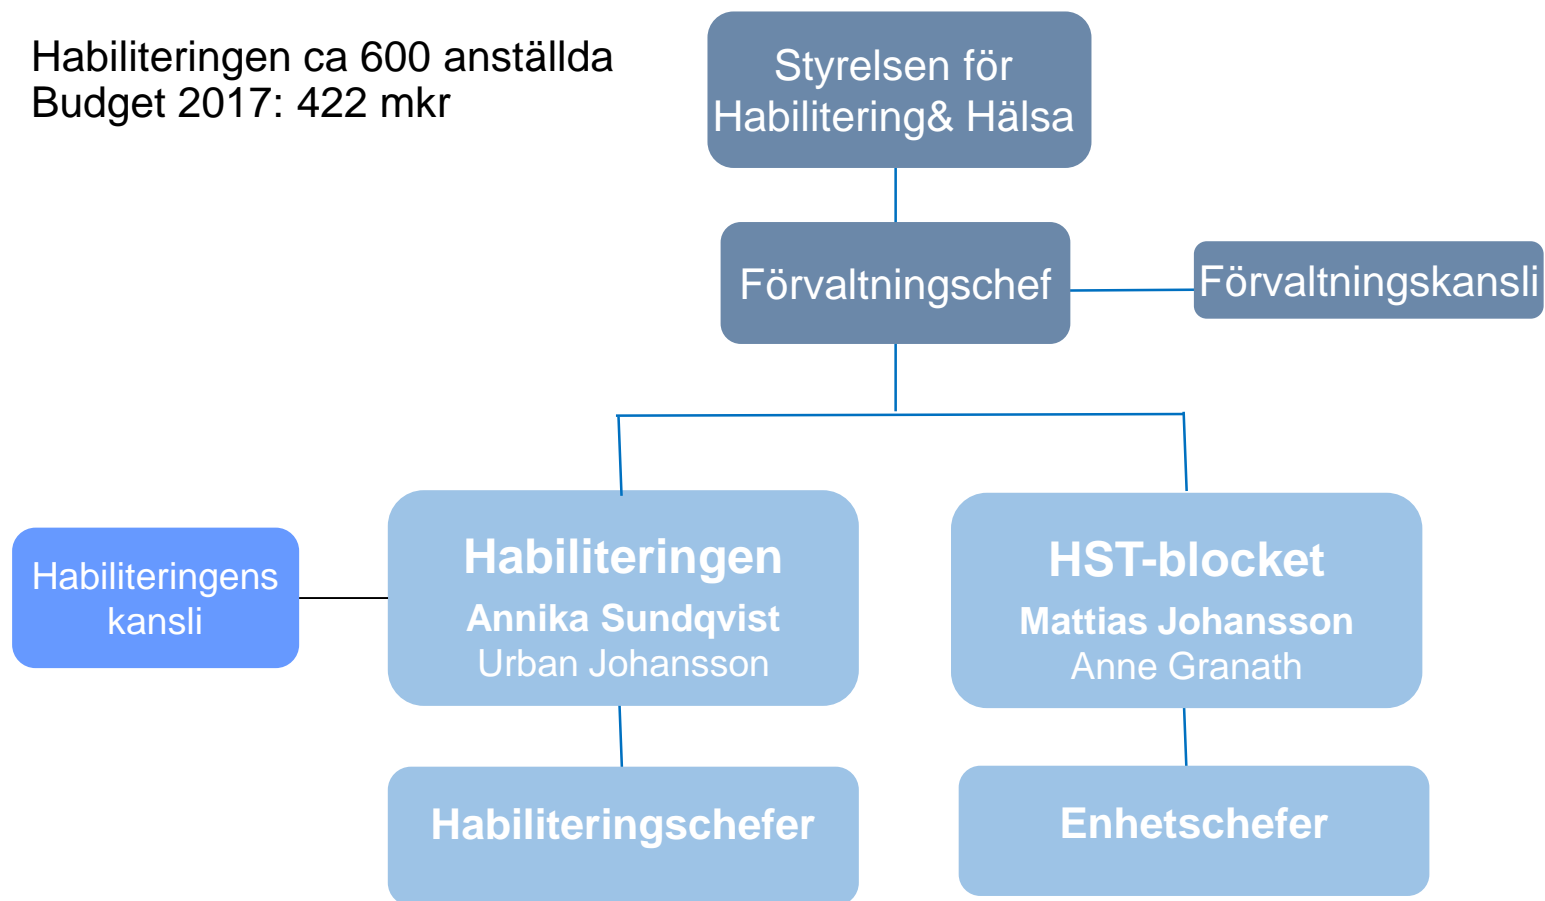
Habiliteringen ca 600 anställda
Budget 2017: 422 mkr

Styrelsen för Habilitering& Hälsa

Förvaltningschef

Förvaltningskansli

Habiliteringens kansli

**Habiliteringen**
**Annika Sundqvist**
Urban Johansson

**HST-blocket**
**Mattias Johansson**
Anne Granath

**Habiliteringschefer**

**Enhetschefer**